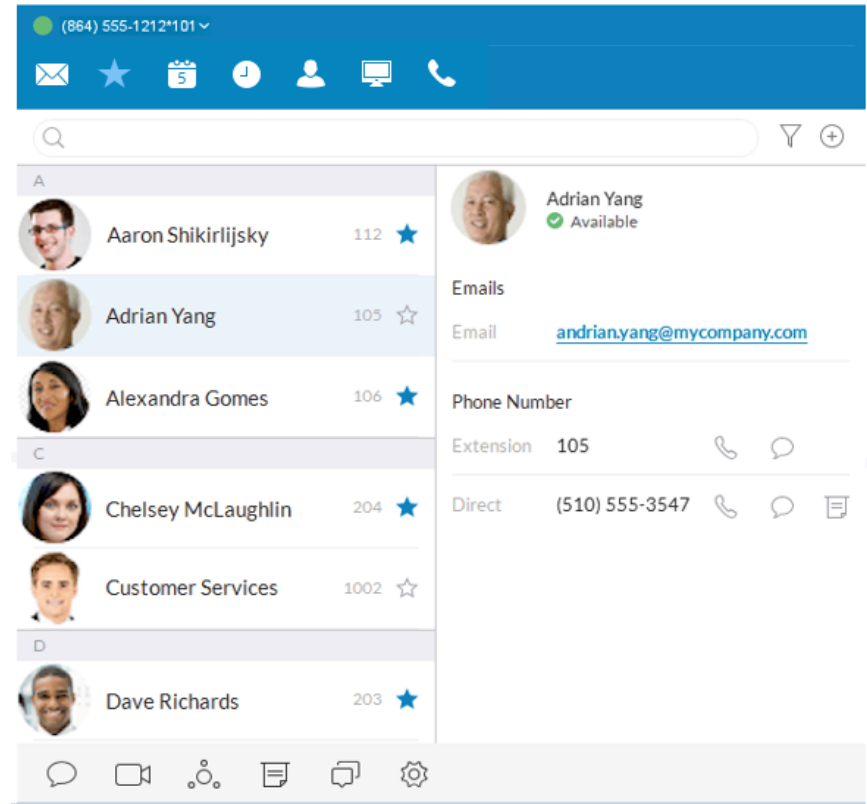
(864) 555-1212*101

5

A

Aaron Shikirlijsky 112

Adrian Yang 105

Alexandra Gomes 106

C

Chelsey McLaughlin 204

Customer Services 1002

D

Dave Richards 203

Adrian Yang
Available

Emails

Email andrian.yang@mycompany.com

Phone Number

Extension 105

Direct (510) 555-3547